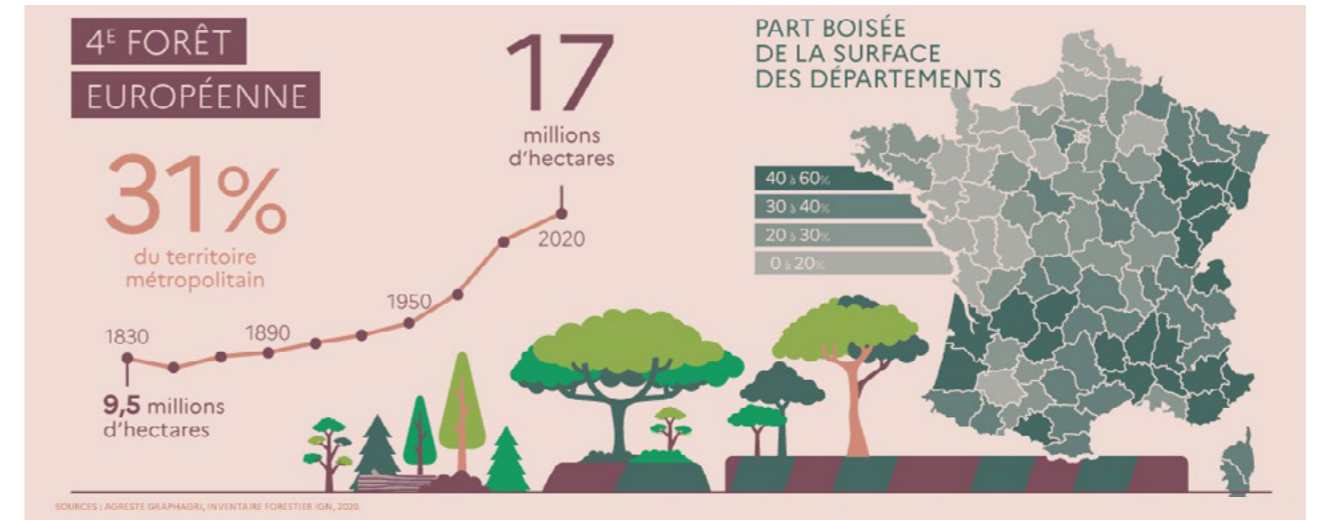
4$^E$ FORÊT EUROPÉENNE

31%
du territoire métropolitain

17
millions d'hectares

2020

1950

1830

1890

9,5 millions d'hectares

PART BOISÉE DE LA SURFACE DES DÉPARTEMENTS

40 à 60%
30 à 40%
20 à 30%
0 à 20%

SOURCES : AGRESTE GRAPHAGRI, INVENTAIRE FORESTIER IGN, 2020.